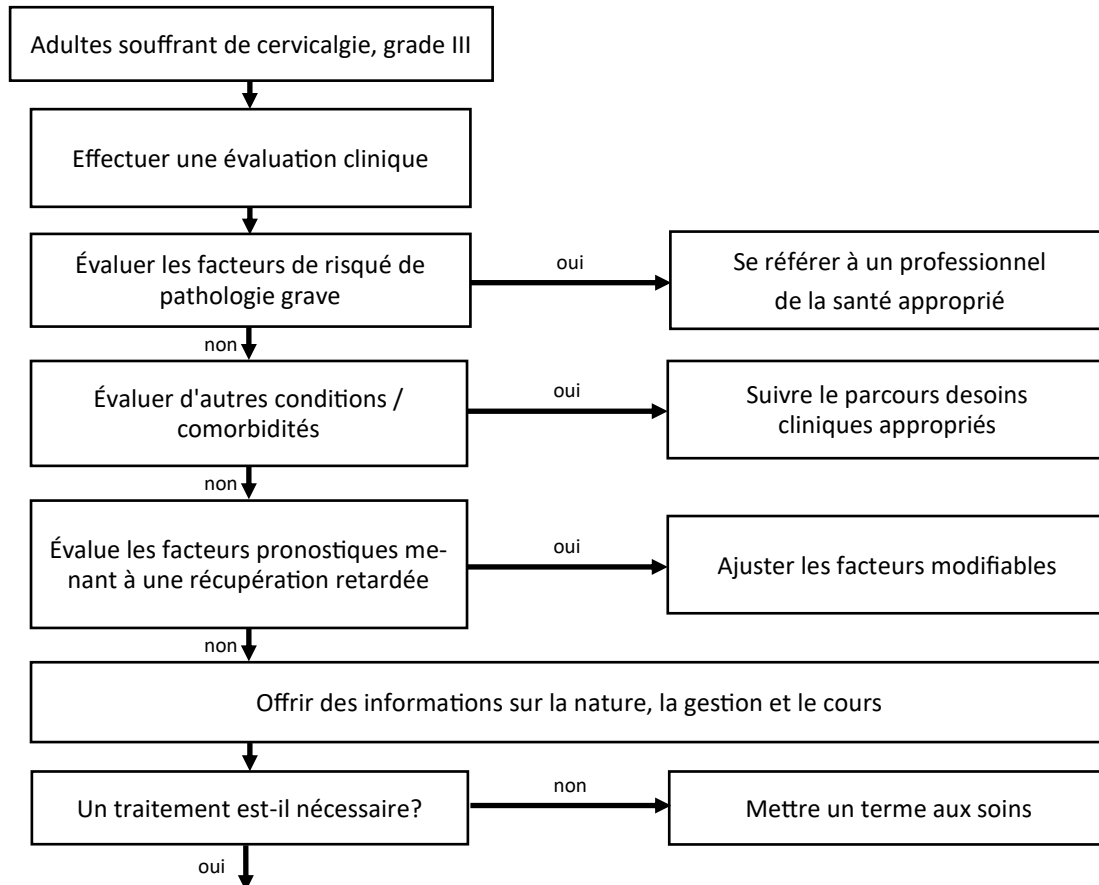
Adultes souffrant de cervicalgie, grade III

Effectuer une évaluation clinique

Évaluer les facteurs de risqué de pathologie grave

oui

Se référer à un professionnel de la santé approprié

non

Évaluer d'autres conditions / comorbidités

oui

Suivre le parcours desoins cliniques appropriés

non

Évalue les facteurs pronostiques menant à une récupération retardée

oui

Ajuster les facteurs modifiables

non

Offrir des informations sur la nature, la gestion et le cours

Un traitement est-il nécessaire?

non

Mettre un terme aux soins

oui